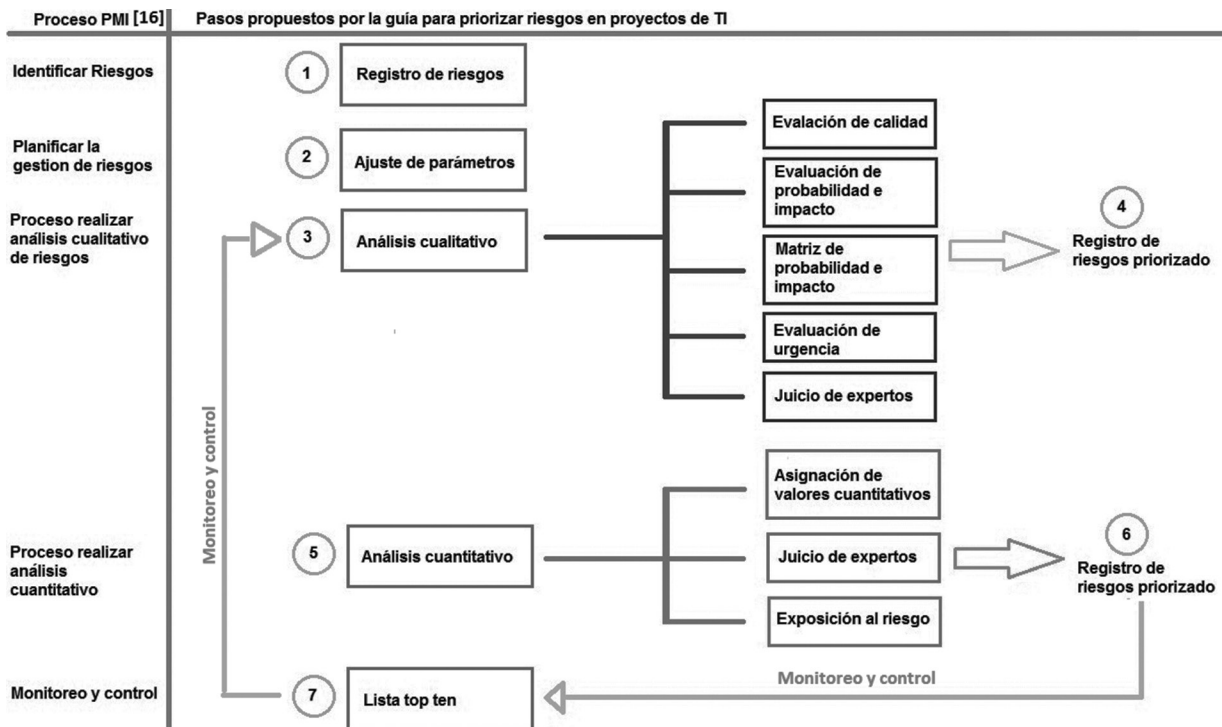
Proceso PMI [16]
Pasos propuestos por la guía para priorizar riesgos en proyectos de TI

Identificar Riesgos
1
Registro de riesgos

Planificar la gestion de riesgos
2
Ajuste de parámetros

Proceso realizar análisis cualitativo de riesgos
3
Análisis cualitativo

Evalación de calidad
Evaluación de probabilidad e impacto
Matriz de probabilidad e impacto
Evaluación de urgencia
Juicio de expertos

4
Registro de riesgos priorizado

Monitoreo y control

Proceso realizar análisis cuantitativo
5
Análisis cuantitativo

Asignación de valores cuantitativos
Juicio de expertos
Exposición al riesgo

6
Registro de riesgos priorizado

Monitoreo y control
7
Lista top ten

Monitoreo y control